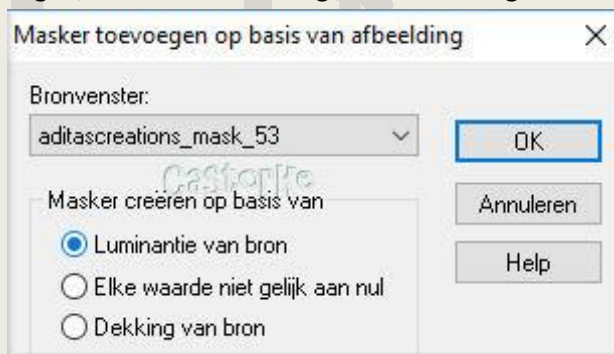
Masker toevoegen op basis van afbeelding

Bronvenster:

aditascreations_mask_53

OK

Castorke

Masker creëren op basis van

Luminantie van bron

Elke waarde niet gelijk aan nul

Dekking van bron

Annuleren

Help